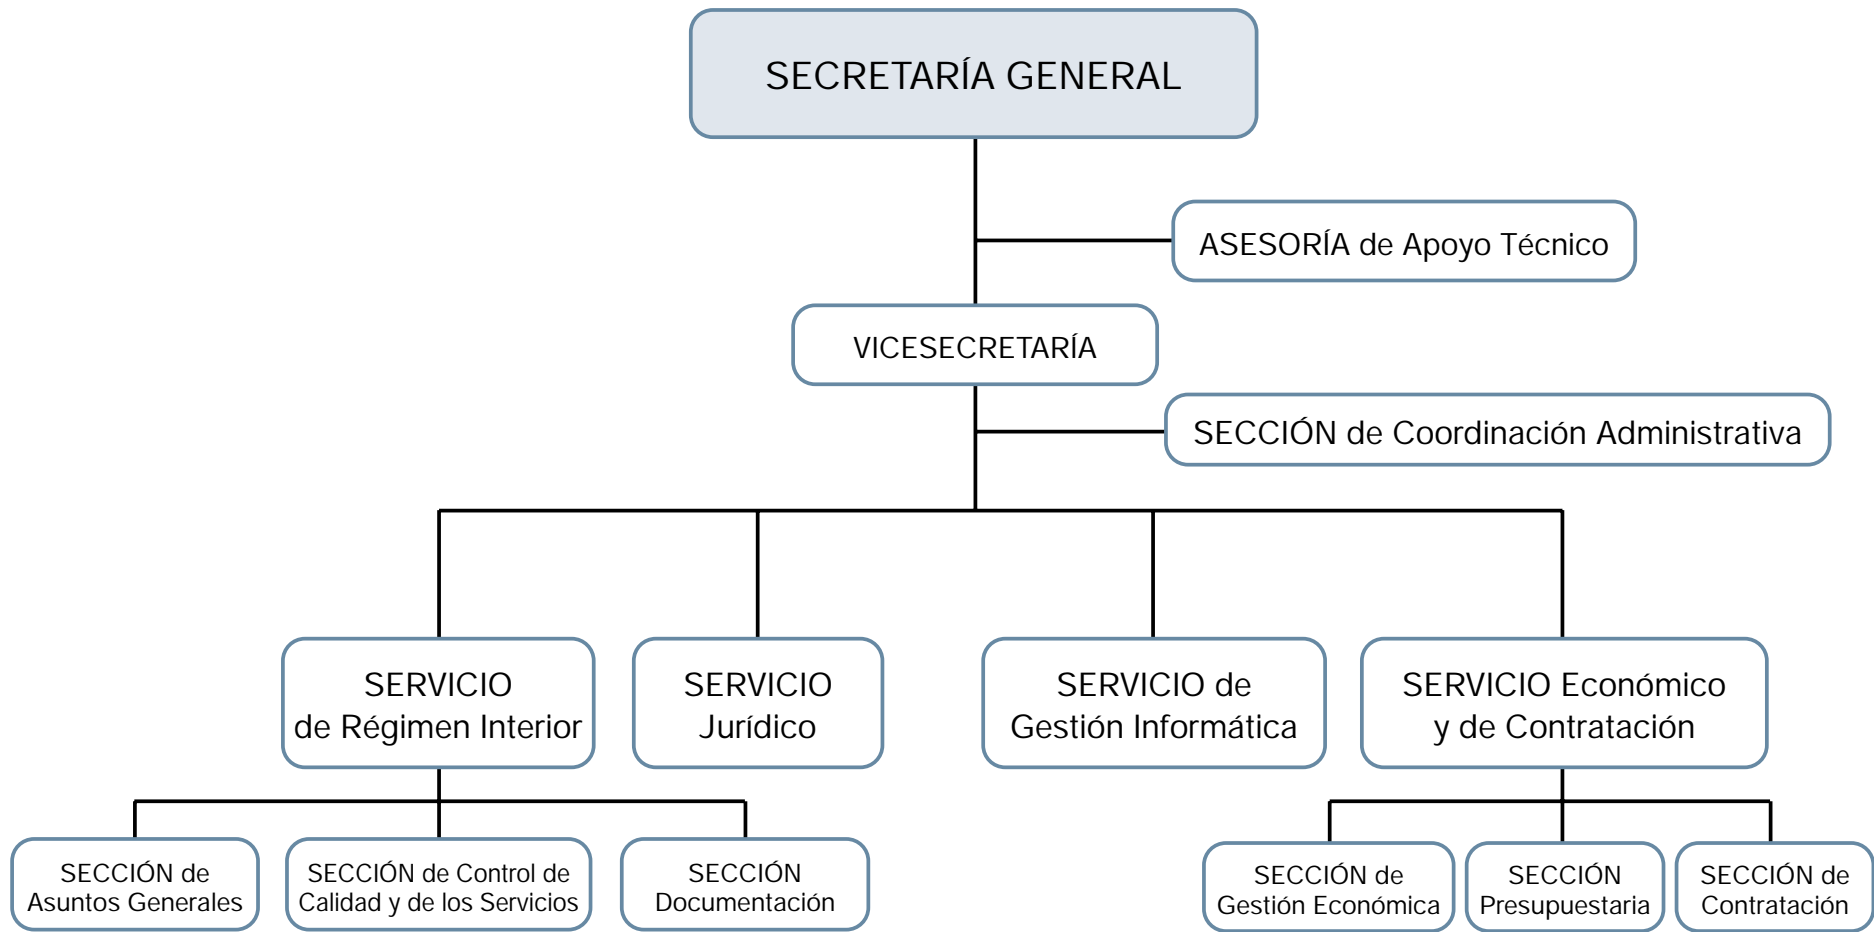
SECRETARÍA GENERAL

ASESORÍA de Apoyo Técnico

VICESECRETARÍA

SECCIÓN de Coordinación Administrativa

SERVICIO de Régimen Interior

SERVICIO Jurídico

SERVICIO de Gestión Informática

SERVICIO Económico y de Contratación

SECCIÓN de Asuntos Generales

SECCIÓN de Control de Calidad y de los Servicios

SECCIÓN Documentación

SECCIÓN de Gestión Económica

SECCIÓN Presupuestaria

SECCIÓN de Contratación